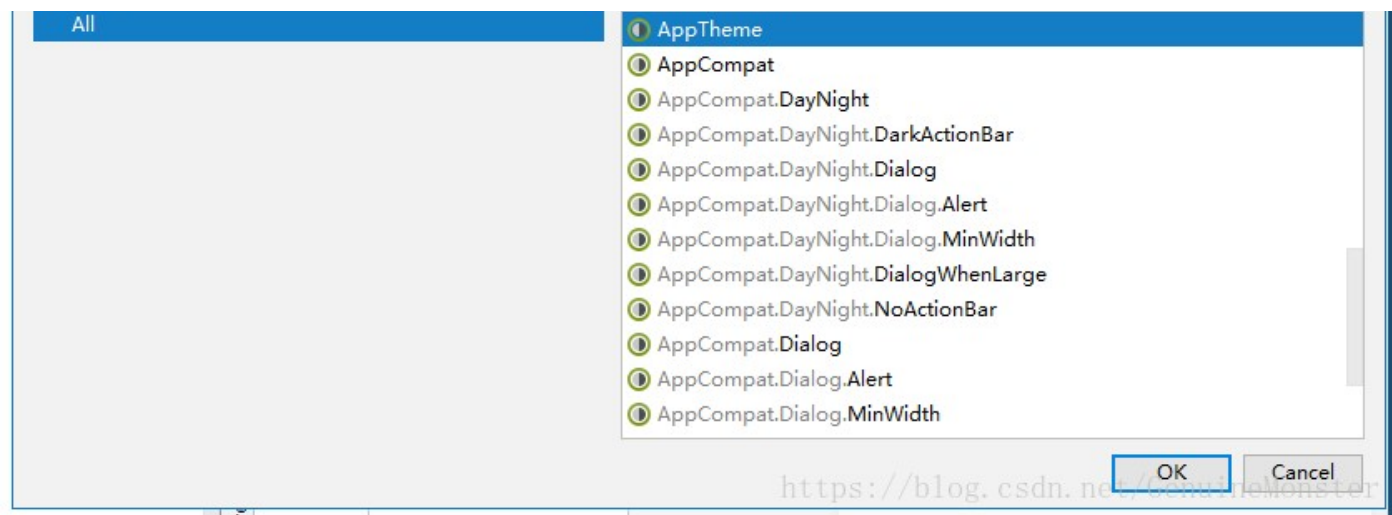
All

AppTheme
AppCompat
AppCompat.DayNight
AppCompat.DayNight.DarkActionBar
AppCompat.DayNight.Dialog
AppCompat.DayNight.Dialog.Alert
AppCompat.DayNight.Dialog.MinWidth
AppCompat.DayNight.DialogWhenLarge
AppCompat.DayNight.NoActionBar
AppCompat.Dialog
AppCompat.Dialog.Alert
AppCompat.Dialog.MinWidth

OK
Cancel

https://blog.csdn.net/GenuineMonster